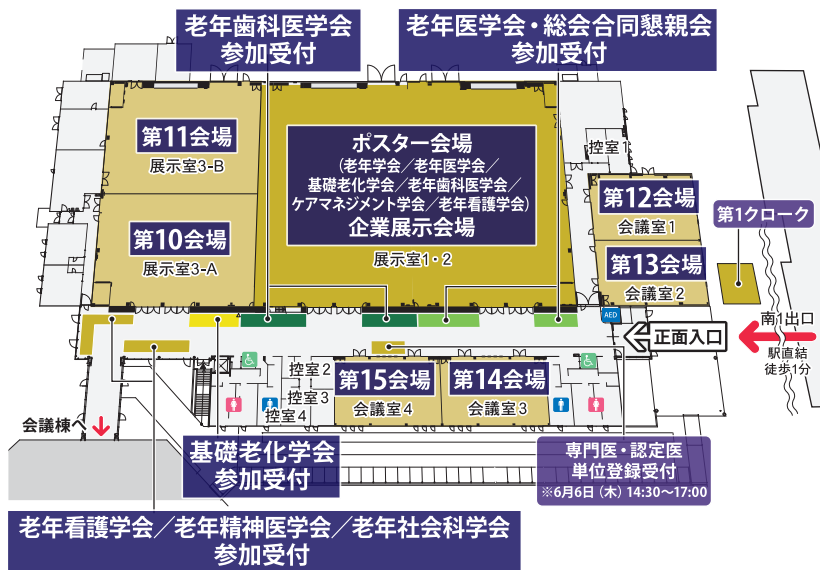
老年歯科医学会
参加受付

老年医学会・総会合同懇親会
参加受付

第11会場
展示室3-B

第10会場
展示室3-A

ポスター会場
（老年学会／老年医学会／
基礎老化学会／老年歯科医学会／
ケアマネジメント学会／老年看護学会）
企業展示会場

展示室1・2

控室1

第12会場
会議室1

第13会場
会議室2

第1クローク

南1出口

正面入口

駅直結
徒歩1分

AED

控室2
控室3
控室4

第15会場
会議室4

第14会場
会議室3

会議棟へ

基礎老化学会
参加受付

専門医・認定医
単位登録受付
※6月6日（木）14:30～17:00

老年看護学会／老年精神医学会／老年社会科学会
参加受付